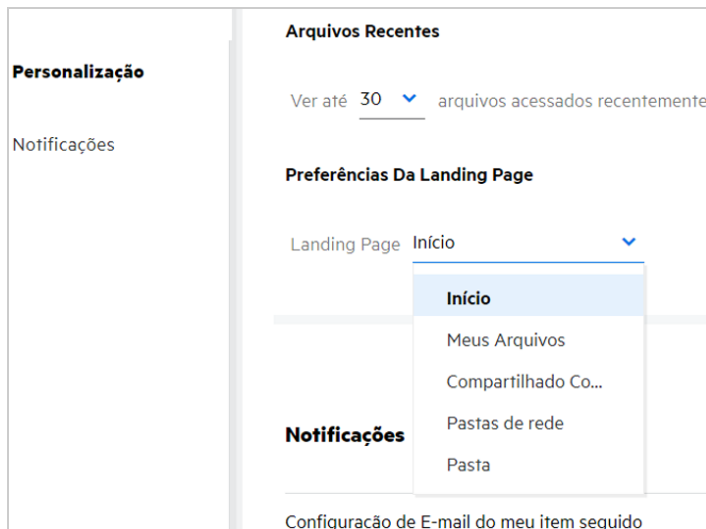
Personalização

Notificações

Arquivos Recentes

Ver até 30 arquivos acessados recentemente

Preferências Da Landing Page

Landing Page Início

Início
Meus Arquivos
Compartilhado Co...
Pastas de rede
Pasta

Notificações

Configuração de E-mail do meu item seguido